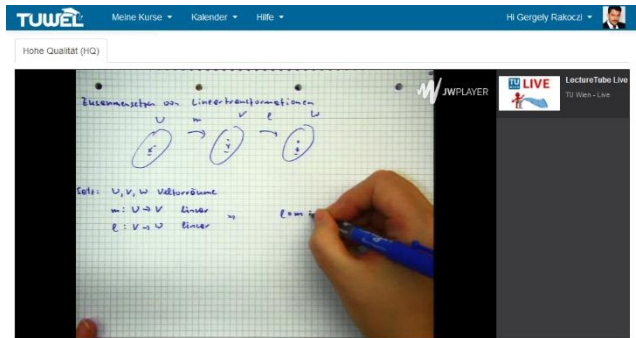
TUWEL Meine Kurse Kalender Hilfe Hi Gergely Rakoczi

Hohe Qualität (HQ)

Zusammensetzen von Lineartransformationen

U m V ℓ W

Satz: U, V, W Vektorräume

m: U → V linear

ℓ: V → W linear ⇒ ℓ ∘ m : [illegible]

JWPLAYER

TU LIVE

LectureTube Live

TU Wien - Live